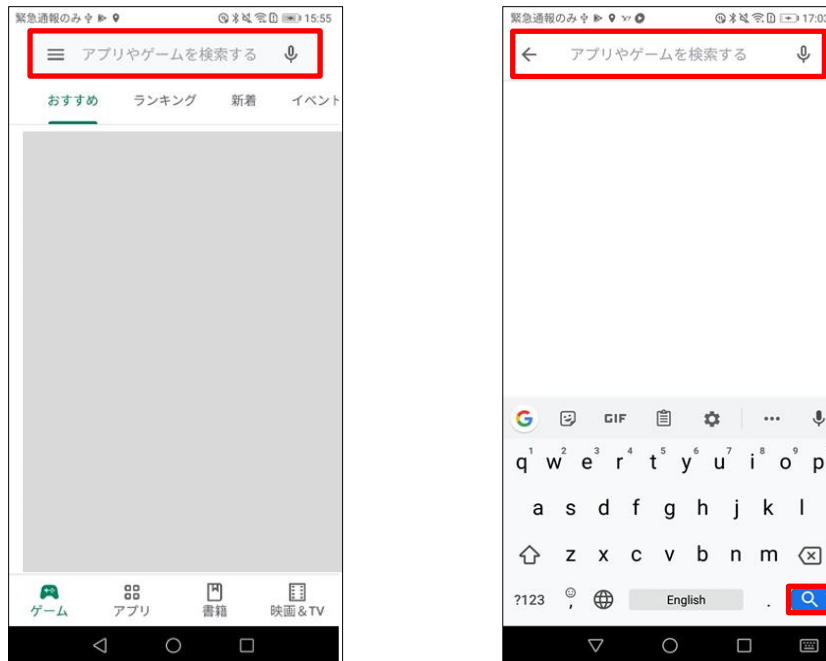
緊急通報のみ 15:55

アプリやゲームを検索する

おすすめ ランキング 新着 イベント

ゲーム アプリ 書籍 映画＆TV

緊急通報のみ 17:03

アプリやゲームを検索する

GIF ...

q 1 w 2 e 3 r 4 t 5 y 6 u 7 i 8 o 9 p

a s d f g h j k l

z x c v b n m

?123 , English .